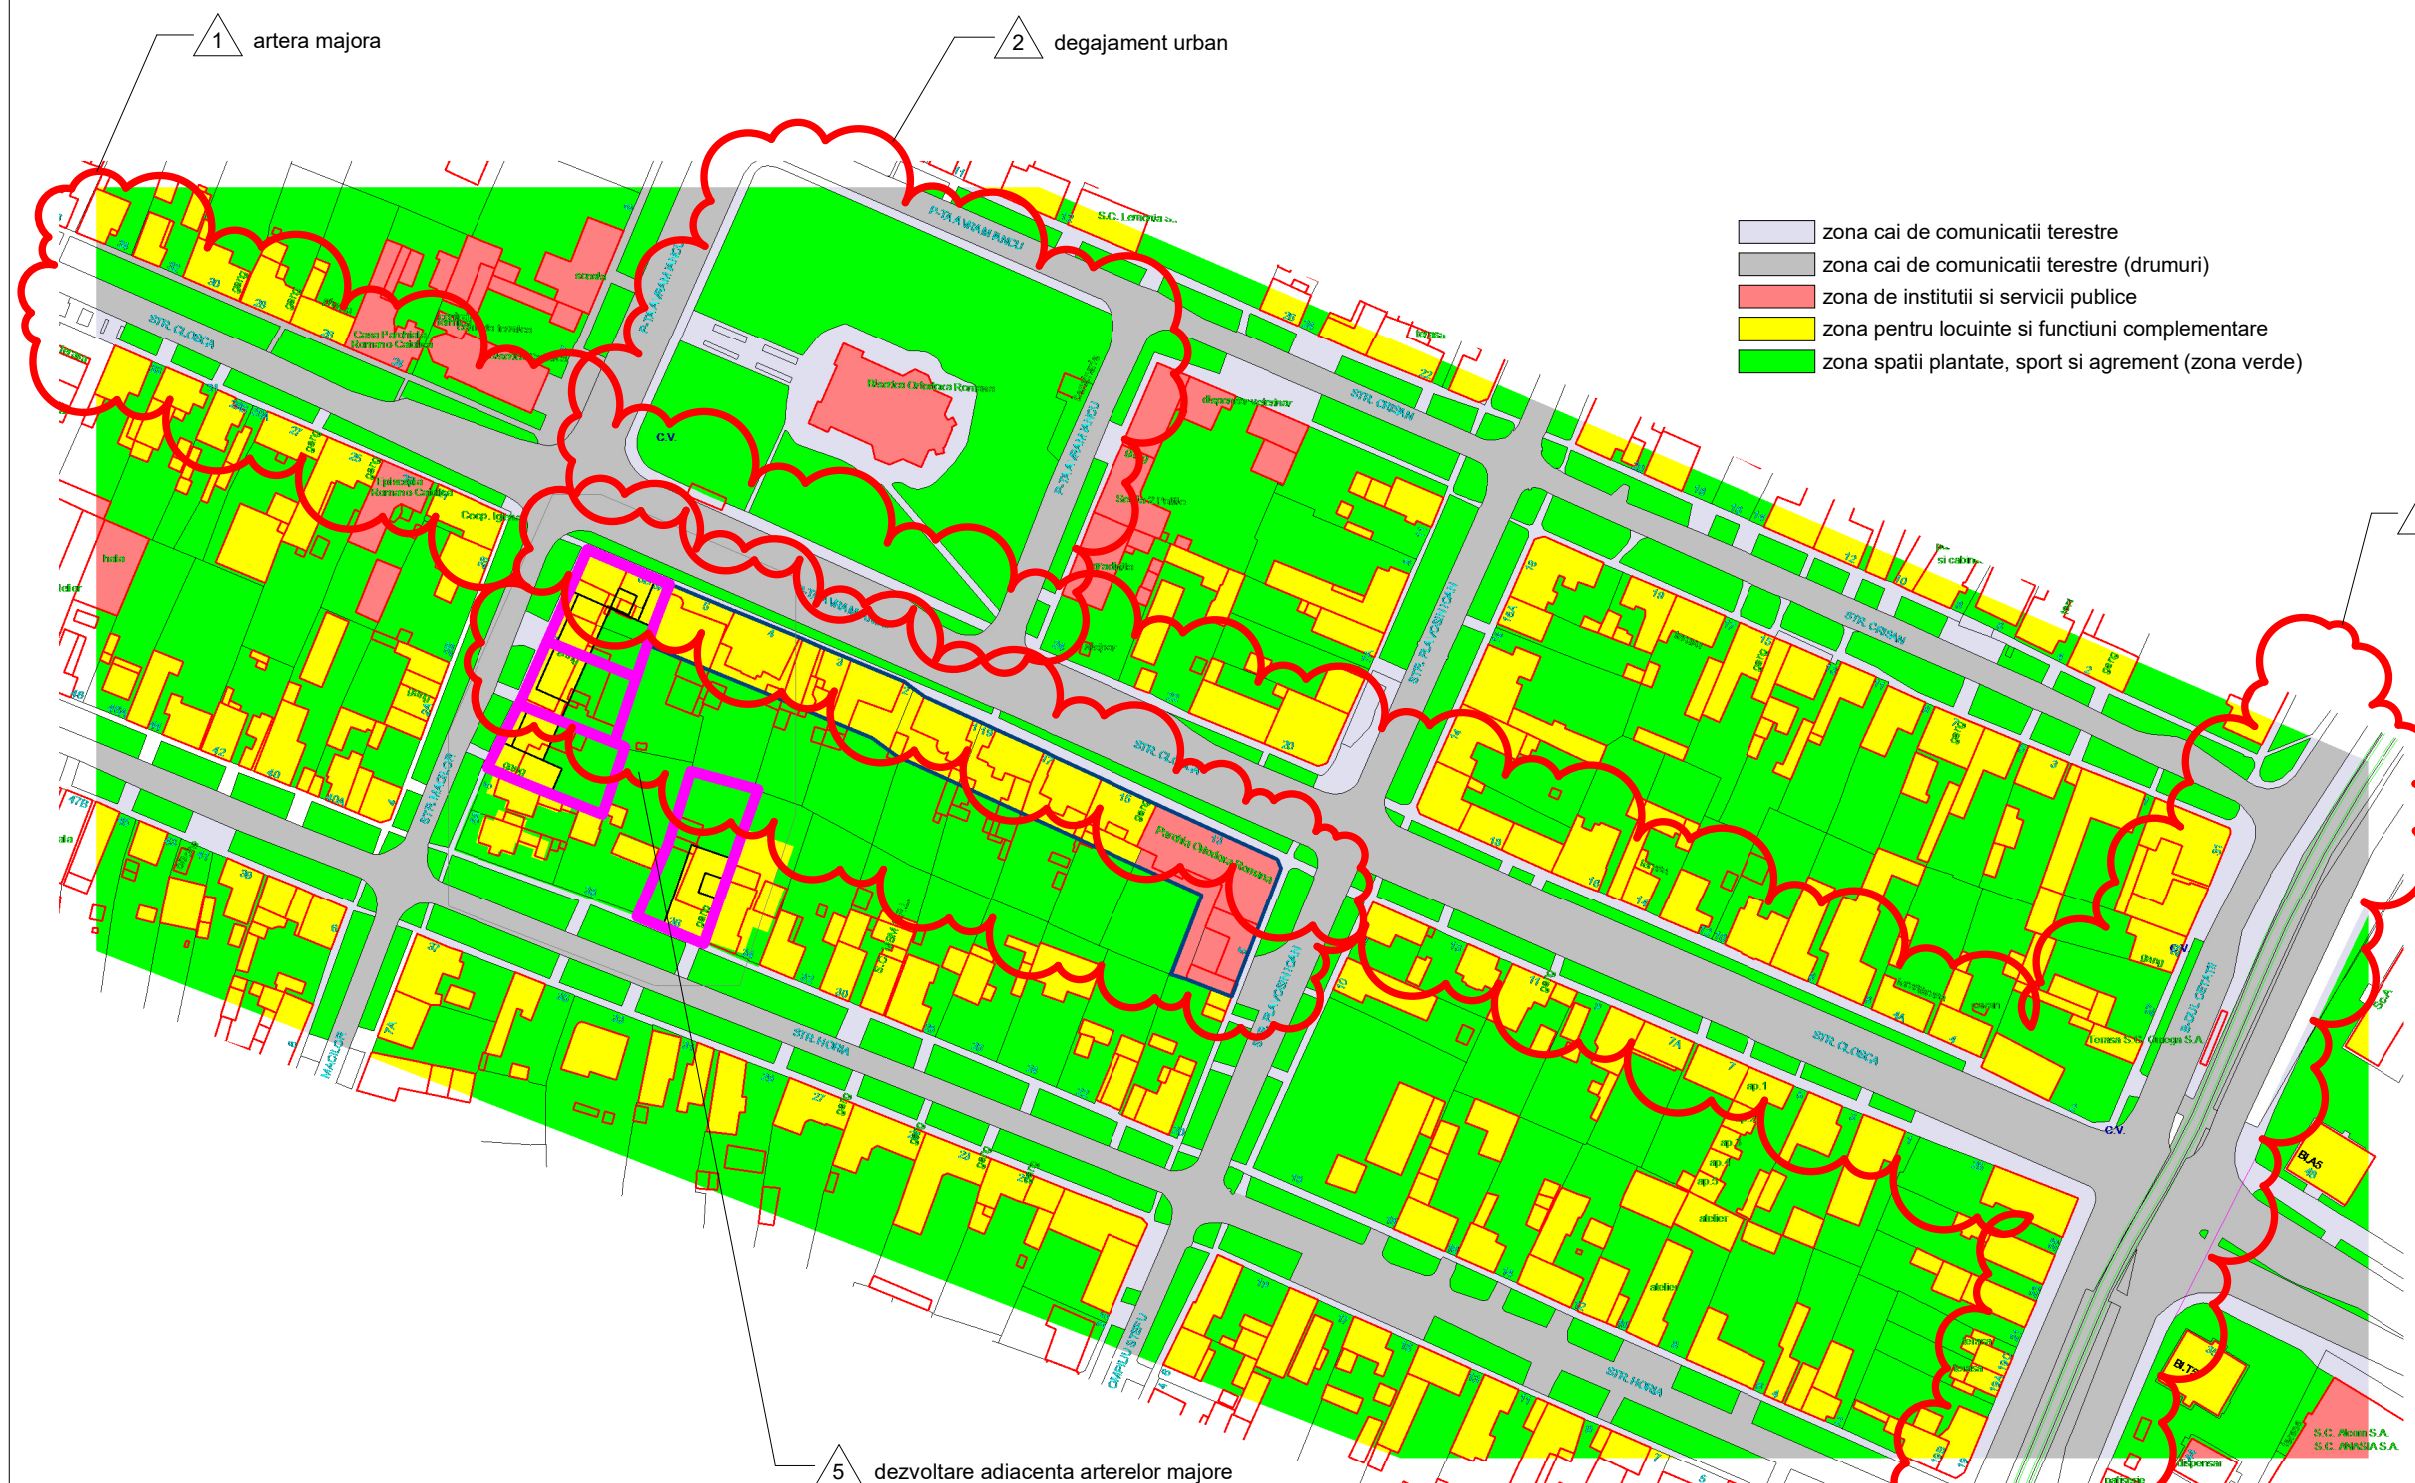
1 artera majora

2 degajament urban

zona cai de comunicatii terestre
zona cai de comunicatii terestre (drumuri)
zona de institutii si servicii publice
zona pentru locuinte si functiuni complementare
zona spatii plantate, sport si agrement (zona verde)

STR. CLOSCA
P-TA AVRAM IANCU
STR. CRISAN
STR. HORIA
STR. MACILOR
Biserica Ortodoxa Romana
Parohia Ortodoxa Romana
Casa Parohiala Romano Catolica
S.C. Lenoria S.
C.V.
STR. CLOSCA
STR. HORIA
B-DUL CENTRU
STR. CRISAN
S.C. Alcom S.A.
S.C. ANASIA S.A.
BLAS
BL73

5 dezvoltare adiacenta arterelor majore